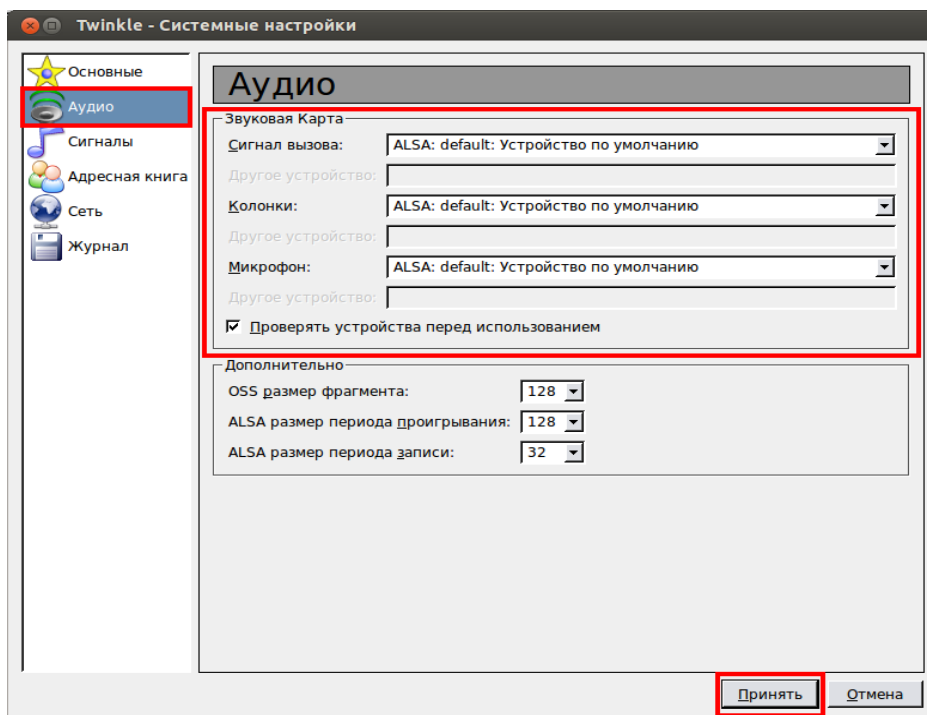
Twinkle - Системные настройки

Основные
Аудио
Сигналы
Адресная книга
Сеть
Журнал

Аудио

Звуковая Карта
Сигнал вызова: ALSA: default: Устройство по умолчанию
Другое устройство:
Колонки: ALSA: default: Устройство по умолчанию
Другое устройство:
Микрофон: ALSA: default: Устройство по умолчанию
Другое устройство:
Проверять устройства перед использованием

Дополнительно
OSS размер фрагмента: 128
ALSA размер периода проигрывания: 128
ALSA размер периода записи: 32

Принять
Отмена